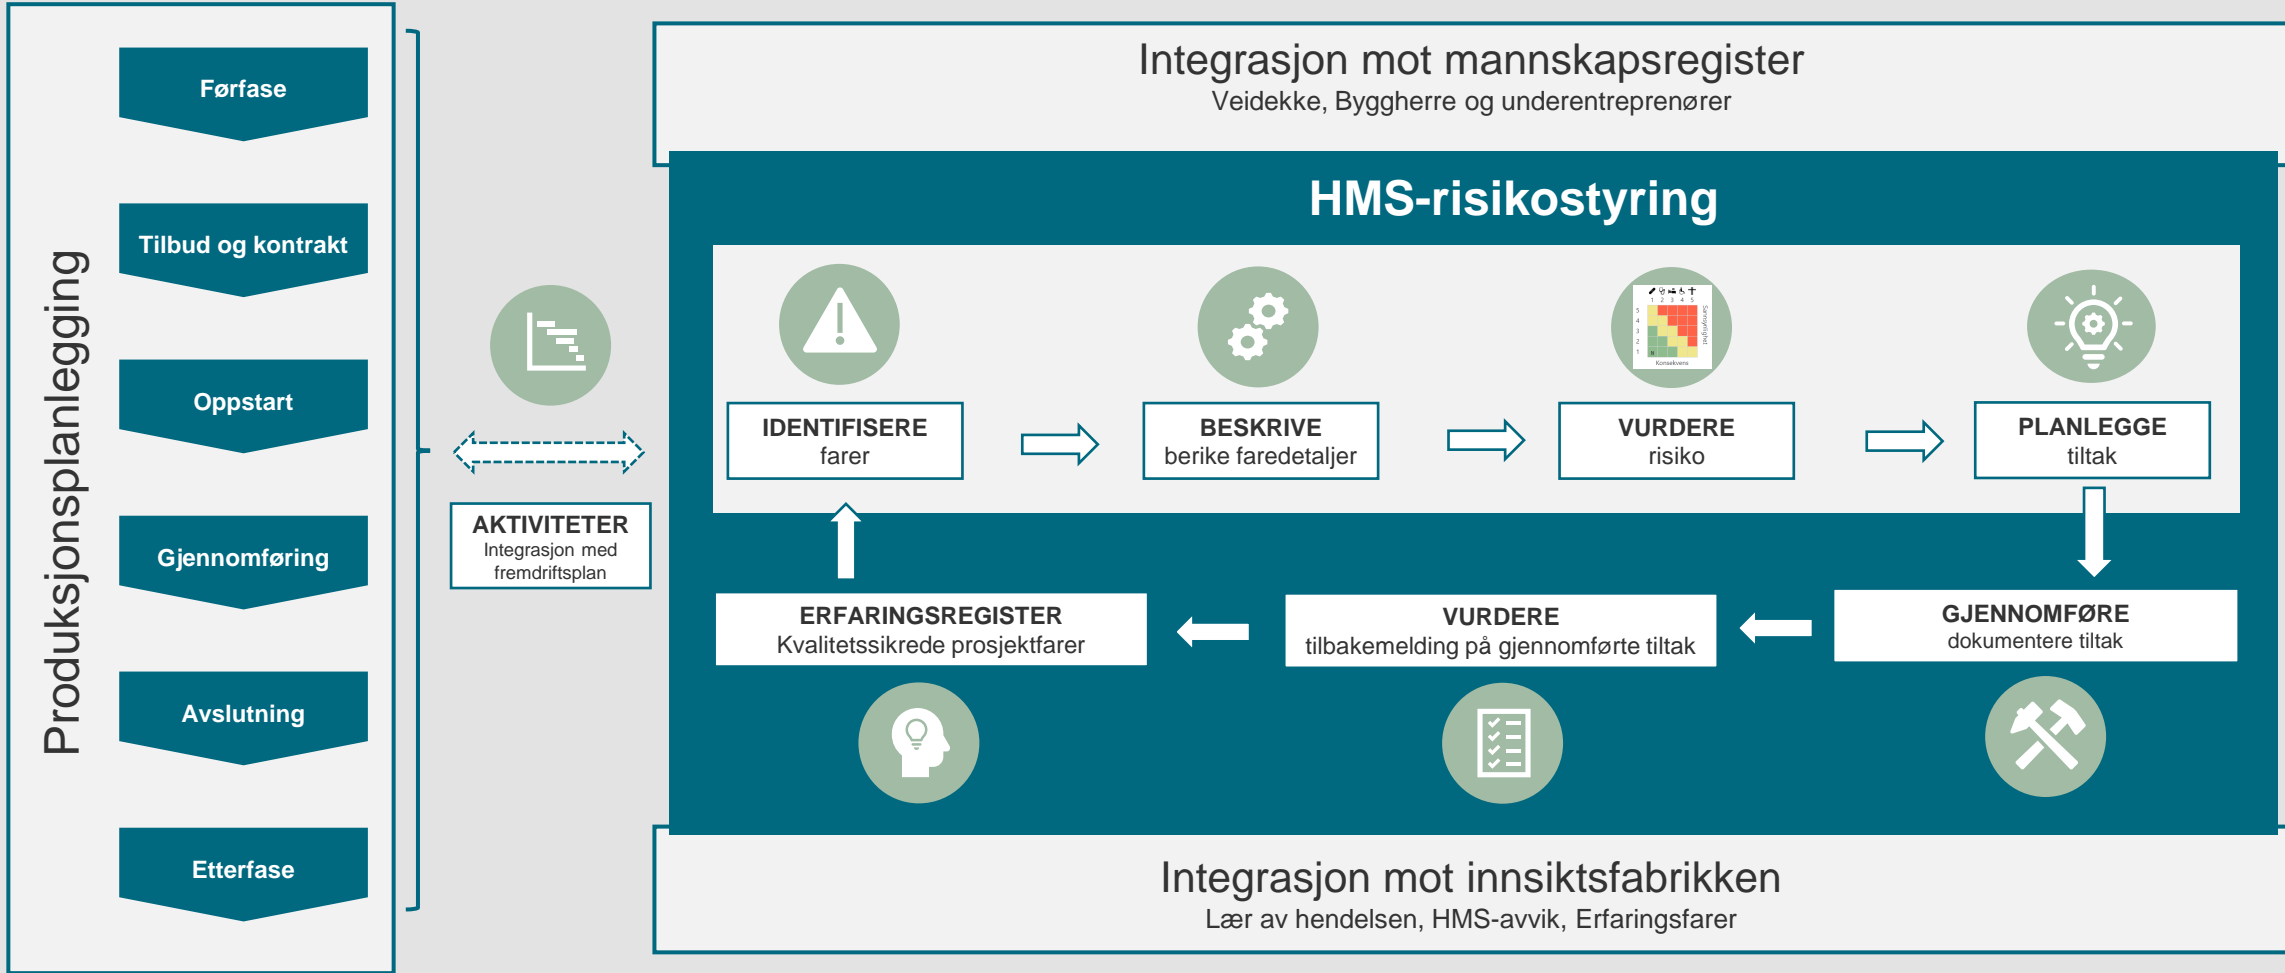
Produksjonsplanlegging

Førfase

Tilbud og kontrakt

Oppstart

Gjennomføring

Avslutning

Etterfase

AKTIVITETER
Integrasjon med fremdriftsplan

Integrasjon mot mannskapsregister
Veidekke, Byggherre og underentreprenører

HMS-risikostyring

IDENTIFISERE
farer

BESKRIVE
berike faredetaljer

VURDERE
risiko

PLANLEGGE
tiltak

GJENNOMFØRE
dokumentere tiltak

VURDERE
tilbakemelding på gjennomførte tiltak

ERFARINGSREGISTER
Kvalitetssikrede prosjektfarer

Integrasjon mot innsiktsfabrikken
Lær av hendelsen, HMS-avvik, Erfaringsfarer